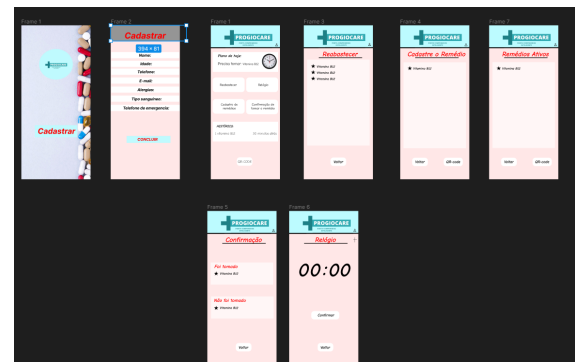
Frame 1

Cadastrar

Frame 2

Cadastrar

394 × 81

Nome:

Idade:

Telefone:

E-mail:

Alergias:

Tipo sanguíneo:

Telefone de emergencia:

CONCLUIR

Frame 1

PROGIOCARE

Plano de hoje

Proximo horar

Reabastecer

Relógio

Cadastro de remédios

Confirmação de tomar o remédio

HISTÓRICO

QR-CODE

Frame 3

PROGIOCARE

Reabastecer

Vitamina B12

Vitamina B12

Vitamina B12

Voltar

Frame 4

PROGIOCARE

Cadastre o Remédio

Vitamina B12

Voltar

QR-code

Frame 7

PROGIOCARE

Remédios Ativos

Vitamina B12

Voltar

QR-code

Frame 5

PROGIOCARE

Confirmação

Foi tomado

Vitamina B12

Não foi tomado

Vitamina B12

Voltar

Frame 6

PROGIOCARE

Relógio

00:00

Confirmar

Voltar